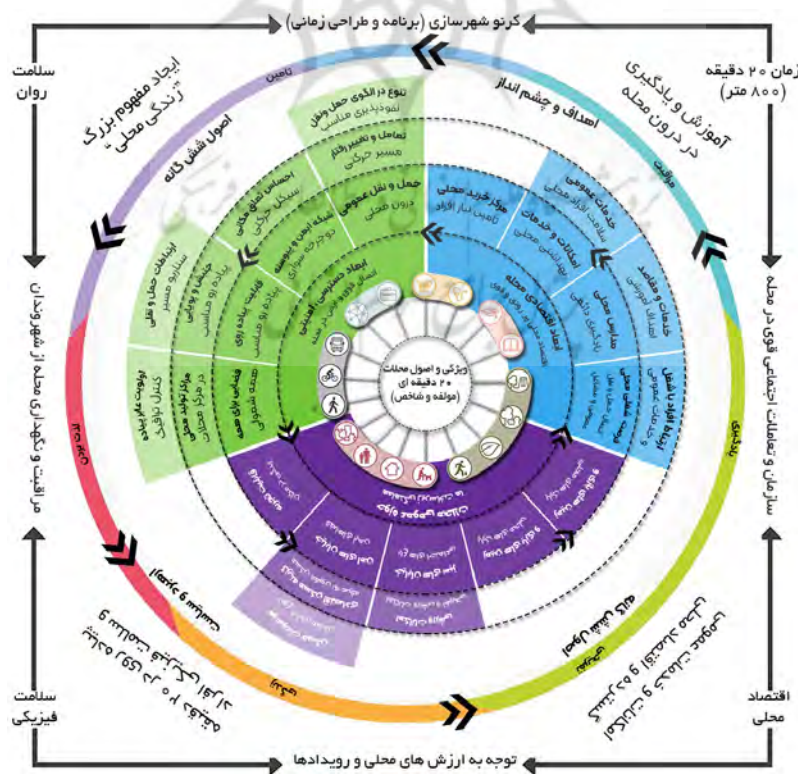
کرنو شهرسازی (برنامه و طراحی زمانی)

زمان ۲۰ دقیقه
(۸۰۰ متر)

آموزش و یادگیری
در درون محله

سازمان و تعاملات اجتماعی قوی در محله

اقتصاد
محلی

توجه به ارزش های محلی و رویدادها

سلامت
فیزیکی

مراقبت و نگهداری محله از شهروندان

سلامت
روان

ایجاد مفهوم بزرگ
"زندگی محلی"

اصول شش گانه

اهداف و چشم انداز

تامین

مراقبت

یادگیری

ویژگی و اصول محلات
۲۰ دقیقه ای
(مولفه و شاخص)

تنوع در الگوی حمل و نقل
نمودپذیری مناسب

تعامل و تغییر رفتار
مسیر حرکتی

حمل و نقل عمومی
درون محلی

احساس تعلق محلی
سبک حرکتی

شبکه امن و پیوسته
دوچرخه سواری

قابلیت پیاده روی
پیاده رو مناسب

ایجاد دسترسی اجتماعی

ارتباطات حمل و نقل
سناریو مسیر

چیدمان و پویایی
پیاده رو مناسب

مراکز تولید محلی
در مرکز محلات

فضاهای باز جمعی
جمع شدگی

اولویت عابر پیاده
کنترل ترافیک

مرکز خرید محلی
تامین نیاز افراد

خدمات عمومی
خدمات افراد محلی

امکانات و خدمات
بهداشتی محلی

امداد اقتصادی محله

مدارس محلی

خدمات و مقاصد

ایجاد فرصت های شغلی

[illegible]